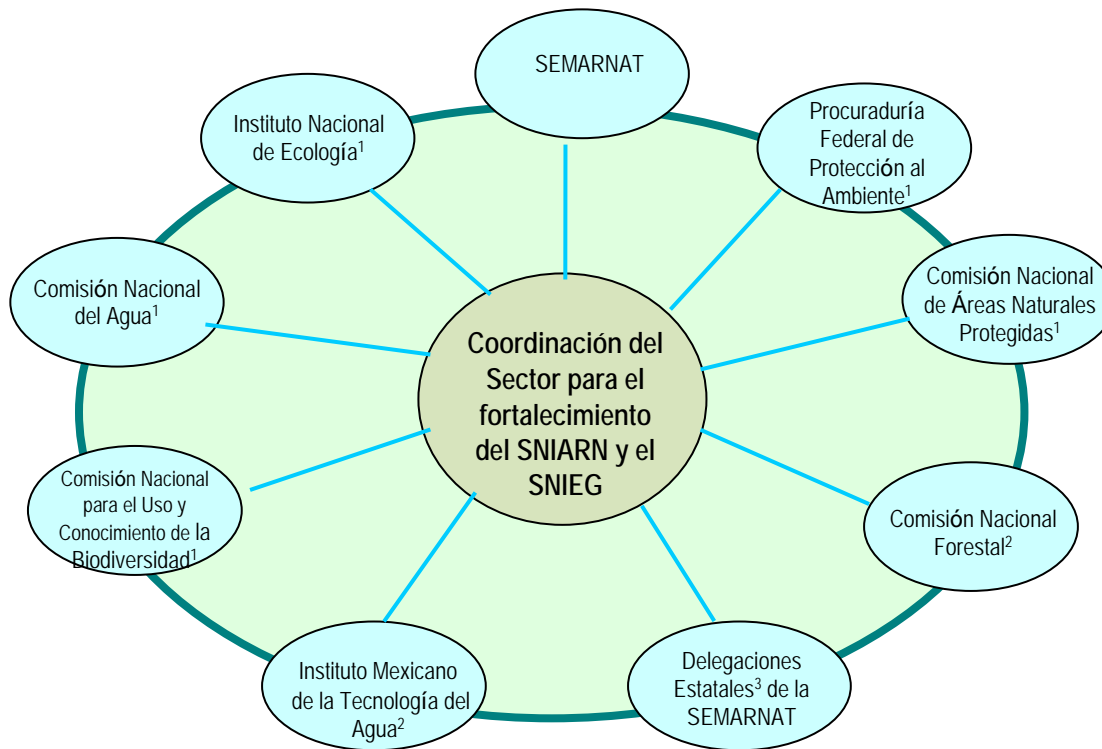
SEMARNAT

Instituto Nacional de Ecología$^1$

Procuraduría Federal de Protección al Ambiente$^1$

Comisión Nacional del Agua$^1$

Comisión Nacional de Áreas Naturales Protegidas$^1$

Coordinación del Sector para el fortalecimiento del SNIARN y el SNIEG

Comisión Nacional para el Uso y Conocimiento de la Biodiversidad$^1$

Comisión Nacional Forestal$^2$

Instituto Mexicano de la Tecnología del Agua$^2$

Delegaciones Estatales$^3$ de la SEMARNAT